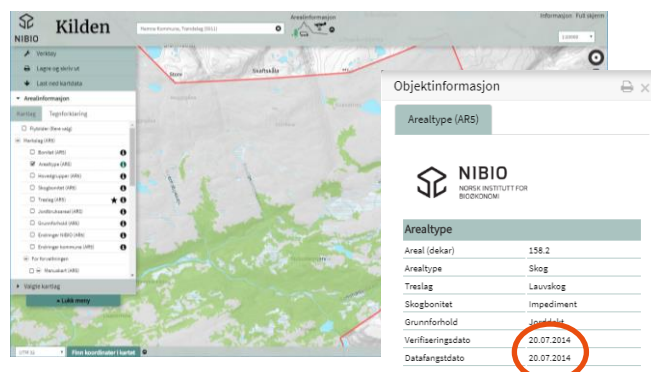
NIBIO Kilden

Nærsø Kommune, Trøndelag (5011)

Arealinformasjon

Informasjon Full skjerm

Verktøy

Lagre og skriv ut

Last ned kartdata

Arealinformasjon

Kartlag

Tegnforklaring

Flybilder (flere valg)

Markslag (AR5)

Bonitet (AR5)

Arealtype (AR5)

Hovedgrupper (AR5)

Skogbonitet (AR5)

Treslag (AR5)

Jordbruksareal (AR5)

Grunnforhold (AR5)

Endringer NIBIO (AR5)

Endringer kommune (AR5)

For forvaltningen

Valgte kartlag

« Lukk meny

Finn koordinater i kartet

Objektinformasjon

Arealtype (AR5)

NIBIO
NORSK INSTITUTT FOR BIOØKONOMI

Arealtype

| | |
|---|---|
| Areal (dekar) | 158.2 |
| Arealtype | Skog |
| Treslag | Lauvskog |
| Skogbonitet | Impediment |
| Grunnforhold | Jorddekt |
| Verifiseringsdato | 20.07.2014 |
| Datafangstdato | 20.07.2014 |